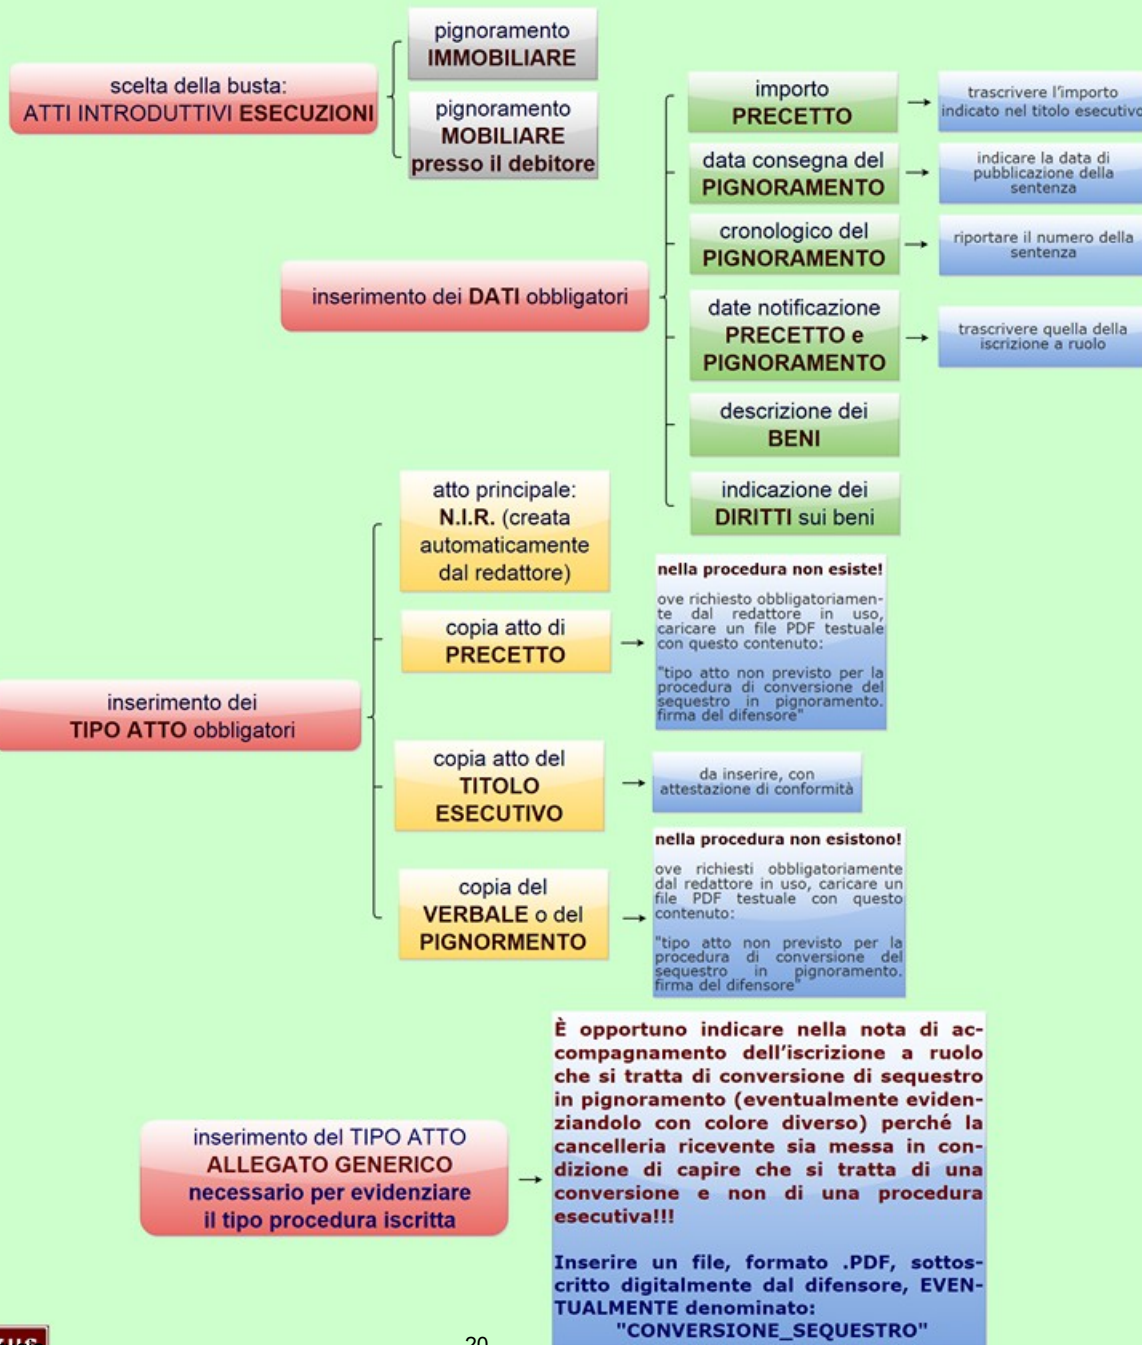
scelta della busta:
ATTI INTRODUTTIVI ESECUZIONI

pignoramento
IMMOBILIARE

pignoramento
MOBILIARE
presso il debitore

inserimento dei DATI obbligatori

importo
PRECETTO

trascrivere l'importo indicato nel titolo esecutiv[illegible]

data consegna del
PIGNORAMENTO

indicare la data di pubblicazione della sentenza

cronologico del
PIGNORAMENTO

riportare il numero della sentenza

date notificazione
PRECETTO e
PIGNORAMENTO

trascrivere quella della iscrizione a ruolo

descrizione dei
BENI

indicazione dei
DIRITTI sui beni

inserimento dei
TIPO ATTO obbligatori

atto principale:
N.I.R. (creata automaticamente dal redattore)

copia atto di
PRECETTO

nella procedura non esiste!

ove richiesto obbligatoriamente dal redattore in uso, caricare un file PDF testuale con questo contenuto:

"tipo atto non previsto per la procedura di conversione del sequestro in pignoramento. firma del difensore"

copia atto del
TITOLO
ESECUTIVO

da inserire, con attestazione di conformità

copia del
VERBALE o del
PIGNORMENTO

nella procedura non esistono!

ove richiesti obbligatoriamente dal redattore in uso, caricare un file PDF testuale con questo contenuto:

"tipo atto non previsto per la procedura di conversione del sequestro in pignoramento. firma del difensore"

inserimento del TIPO ATTO
ALLEGATO GENERICO
necessario per evidenziare
il tipo procedura iscritta

È opportuno indicare nella nota di accompagnamento dell'iscrizione a ruolo che si tratta di conversione di sequestro in pignoramento (eventualmente evidenziandolo con colore diverso) perché la cancelleria ricevente sia messa in condizione di capire che si tratta di una conversione e non di una procedura esecutiva!!!

Inserire un file, formato .PDF, sottoscritto digitalmente dal difensore, EVENTUALMENTE denominato:
"CONVERSIONE_SEQUESTRO"

20